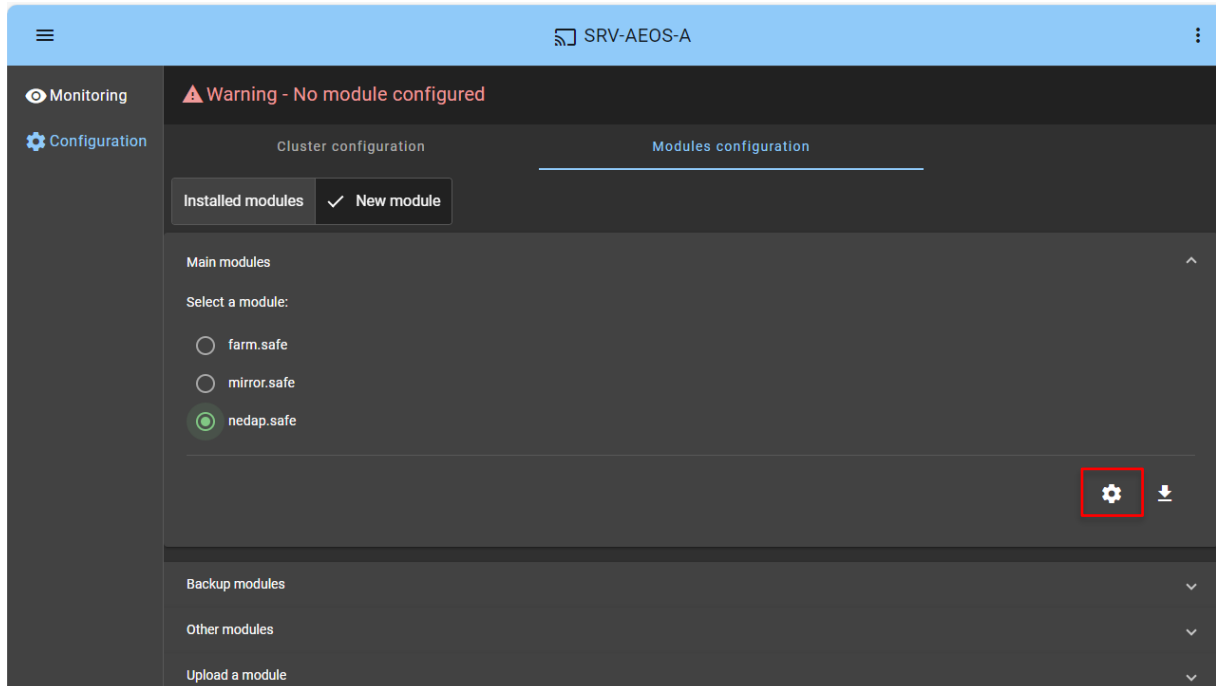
SRV-AEOS-A

Monitoring

Configuration

Warning - No module configured

Cluster configuration

Modules configuration

Installed modules

New module

Main modules

Select a module:

farm.safe

mirror.safe

nedap.safe

Backup modules

Other modules

Upload a module